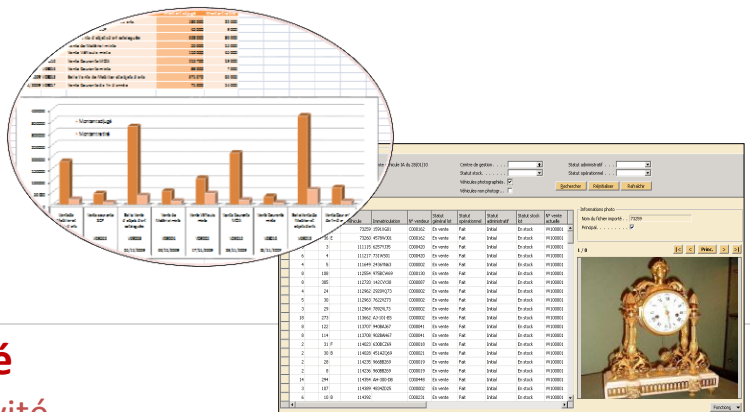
Centre de gestion . . . . .
Statut stock . . . . .
Véhicules photographiés
Véhicules non photog...
Statut administratif . . . . .
Statut opérationnel . . . . .
Rechercher
Réinitialiser
Rafraîchir

| | | Véhicule | Immatriculation | N° vendeur | Statut général lot | Statut opérationnel | Statut administratif | Statut stock lot | N° vente actuelle |
|---|---|---|---|---|---|---|---|---|---|
| | | 73259 | | C000162 | En vente | Fait | Initial | En stock | M100001 |
| | | 73260 | | C000162 | En vente | Fait | Initial | En stock | M100001 |
| 3 | | 111115 | | C000420 | En vente | Fait | Initial | En stock | M100001 |
| 6 | 4 | 111217 | | C000420 | En vente | Fait | Initial | En stock | M100001 |
| 4 | 5 | 111649 | | C000002 | En vente | Fait | Initial | En stock | M100001 |
| 9 | 188 | 112054 | | C000002 | En vente | Fait | Initial | En stock | M100001 |
| 8 | 385 | 112720 | | C000007 | En vente | Fait | Initial | En stock | M100001 |
| 4 | 24 | 112962 | | C000002 | En vente | Fait | Initial | En stock | M100001 |
| 5 | 30 | 112963 | | C000002 | En vente | Fait | Initial | En stock | M100001 |
| 3 | 29 | 112964 | | C000002 | En vente | Fait | Initial | En stock | M100001 |
| 10 | 273 | 113662 | | C000002 | En vente | Fait | Initial | En stock | M100001 |
| 9 | 122 | 113707 | | C000041 | En vente | Fait | Initial | En stock | M100001 |
| 9 | 114 | 113708 | | C000041 | En vente | Fait | Initial | En stock | M100001 |
| 2 | | 114023 | | C000010 | En vente | Fait | Initial | En stock | M100001 |
| 2 | | 114028 | | C000021 | En vente | Fait | Initial | En stock | M100001 |
| 2 | 26 | 114230 | | C000019 | En vente | Fait | Initial | En stock | M100001 |
| 2 | 8 | 114236 | | C000019 | En vente | Fait | Initial | En stock | M100001 |
| 14 | 294 | 114384 | | C000449 | En vente | Fait | Initial | En stock | M100001 |
| 3 | 187 | 114389 | | C000026 | En vente | Fait | Initial | En stock | M100001 |
| 6 | | 114390 | | C000231 | En vente | Fait | Initial | En stock | M100001 |

Informations photo
Nom du fichier importé . . 73259
Principal . . . . . . . .
1 / 0
Préc.
Fonctions

Montant adjugé
Montant frais

é
vité